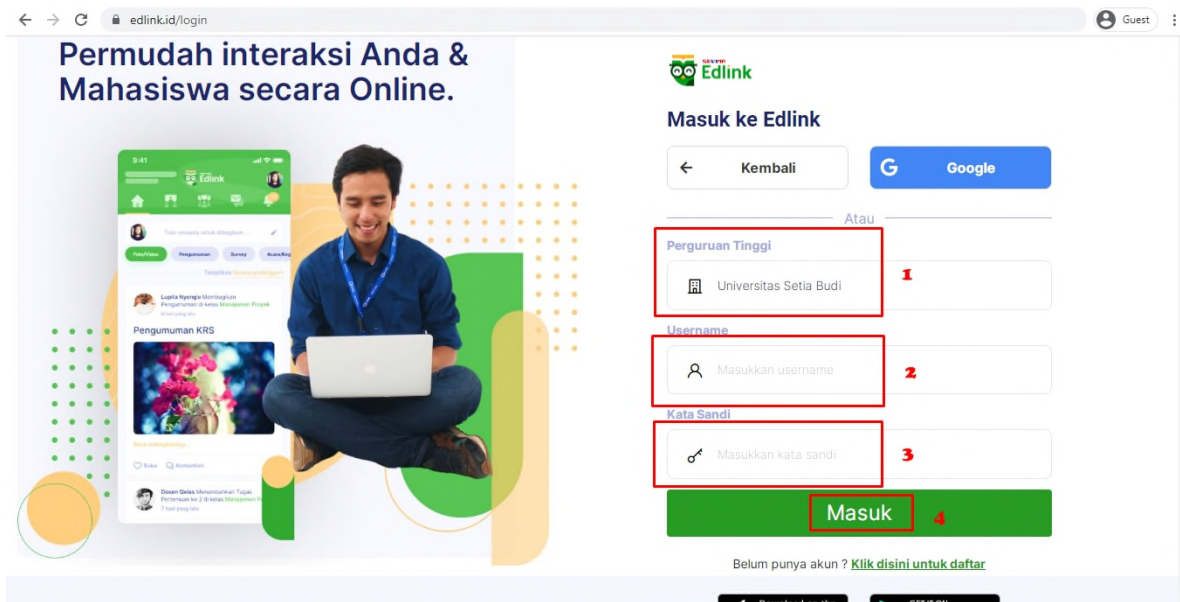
edlink.id/login

Guest

Permudah interaksi Anda & Mahasiswa secara Online.

9:41

Edlink

Tulis sesuatu untuk dibagikan...

Foto/Video

Pengumuman

Survey

Acara/Kegiatan

Lupita Nyongo Membagikan Pengumuman di kelas Manajemen Proyek

Pengumuman KRS

Suka

Komentar

Dosen Gelas Menambahkan Tugas

SEVIMA Edlink

Masuk ke Edlink

Kembali

Google

Atau

Perguruan Tinggi

Universitas Setia Budi

1

Username

Masukkan username

2

Kata Sandi

Masukkan kata sandi

3

Masuk

4

Belum punya akun ? Klik disini untuk daftar